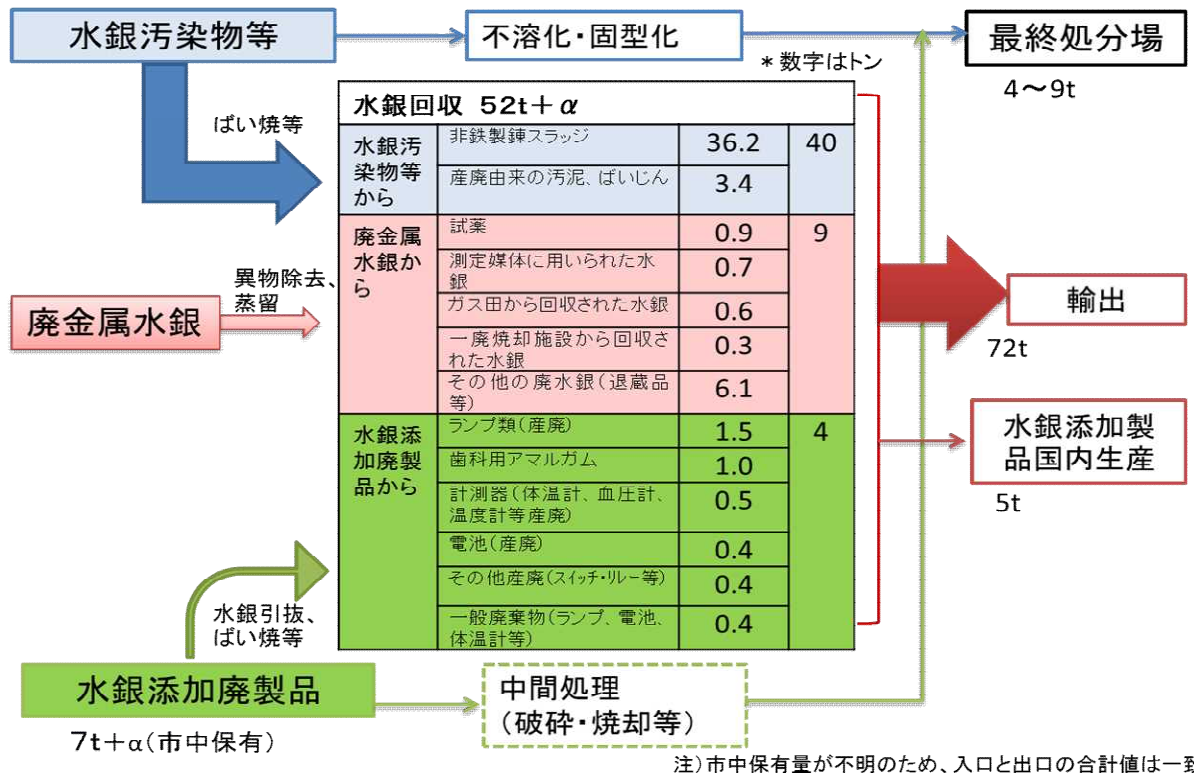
水銀汚染物等

不溶化・固型化

最終処分場

4〜9t

＊数字はトン

ばい焼等

水銀回収 52t＋α

| 水銀汚染物等から | 非鉄製錬スラッジ | 36.2 | 40 |
|---|---|---|---|
| | 産廃由来の汚泥、ばいじん | 3.4 | |
| 廃金属水銀から | 試薬 | 0.9 | 9 |
| | 測定媒体に用いられた水銀 | 0.7 | |
| | ガス田から回収された水銀 | 0.6 | |
| | 一廃焼却施設から回収された水銀 | 0.3 | |
| | その他の廃水銀（退蔵品等） | 6.1 | |
| 水銀添加廃製品から | ランプ類（産廃） | 1.5 | 4 |
| | 歯科用アマルガム | 1.0 | |
| | 計測器（体温計、血圧計、温度計等産廃） | 0.5 | |
| | 電池（産廃） | 0.4 | |
| | その他産廃（スイッチ・リレー等） | 0.4 | |
| | 一般廃棄物（ランプ、電池、体温計等） | 0.4 | |

異物除去、蒸留

廃金属水銀

輸出

72t

水銀添加製品国内生産

5t

水銀引抜、ばい焼等

水銀添加廃製品

7t＋α（市中保有）

中間処理
（破砕・焼却等）

注）市中保有量が不明のため、入口と出口の合計値は一致